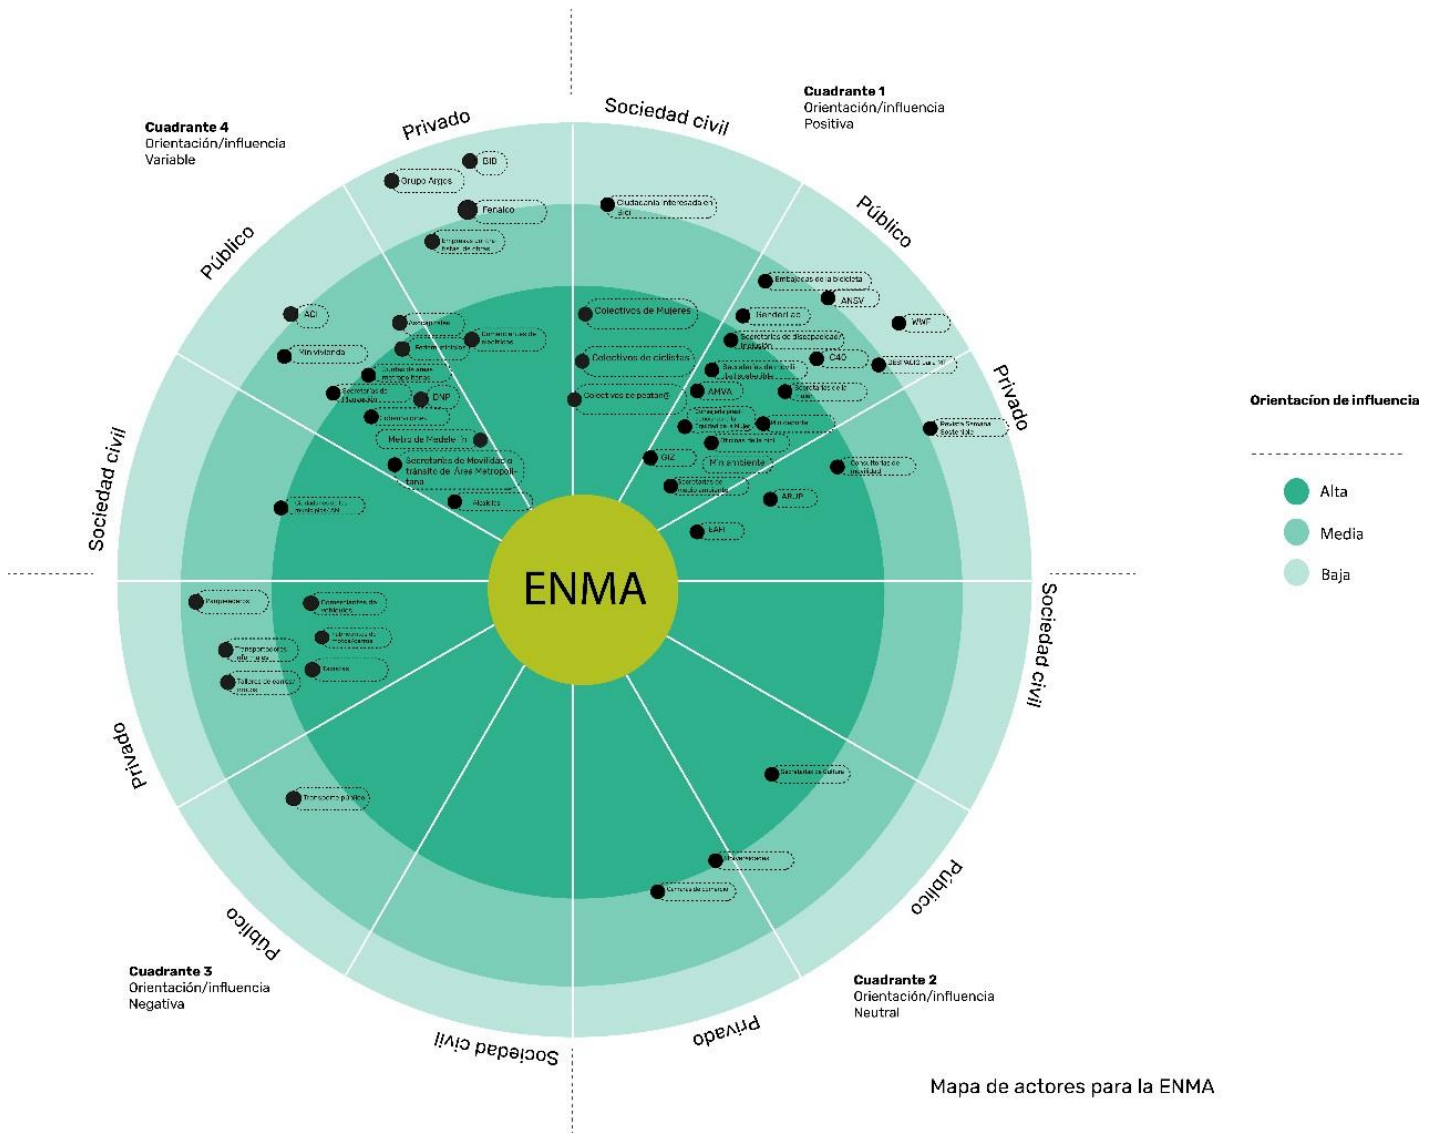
Cuadrante 1
Orientación/influencia
Positiva

Cuadrante 4
Orientación/influencia
Variable

Sociedad civil

Privado

Público

Privado

Sociedad civil

Público

BID

Grupo Argos

Fenalco

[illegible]

Ciudadanía interesada en Bici

Embajadas de la bicicleta

ANSV

WWF

Bandera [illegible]

Secretaría de discapacidad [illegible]

C40

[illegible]

Secretaría de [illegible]

AMVA

Secretaría de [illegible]

Secretaría de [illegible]

Ministerio de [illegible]

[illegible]

Revista Semana Sostenible

Consultoras de movilidad

GIZ

Min ambiente

Secretaría de medio ambiente

ARUP

EAFIT

Colectivos de Mujeres

Colectivos de ciclistas

Colectivos de peatones

ACI

Min vivienda

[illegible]

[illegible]

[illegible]

Comerciantes de vehículos

Secretaría de Educación

DNP

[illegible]

Metro de Medellín

Secretaría de Movilidad y tránsito de Área Metropolitana

Alcaldía

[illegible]

ENMA

Sociedad civil

Orientacíon de influencia

Alta

Media

Baja

Parqueaderos

Comerciantes de vehículos

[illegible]

Transportadores informales

Taxistas

Talleres de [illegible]

Privado

Transporte público

Secretaría de Cultura

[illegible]

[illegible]

Público

Público

Cuadrante 3
Orientación/influencia
Negativa

Sociedad civil

Privado

Cuadrante 2
Orientación/influencia
Neutral

Mapa de actores para la ENMA